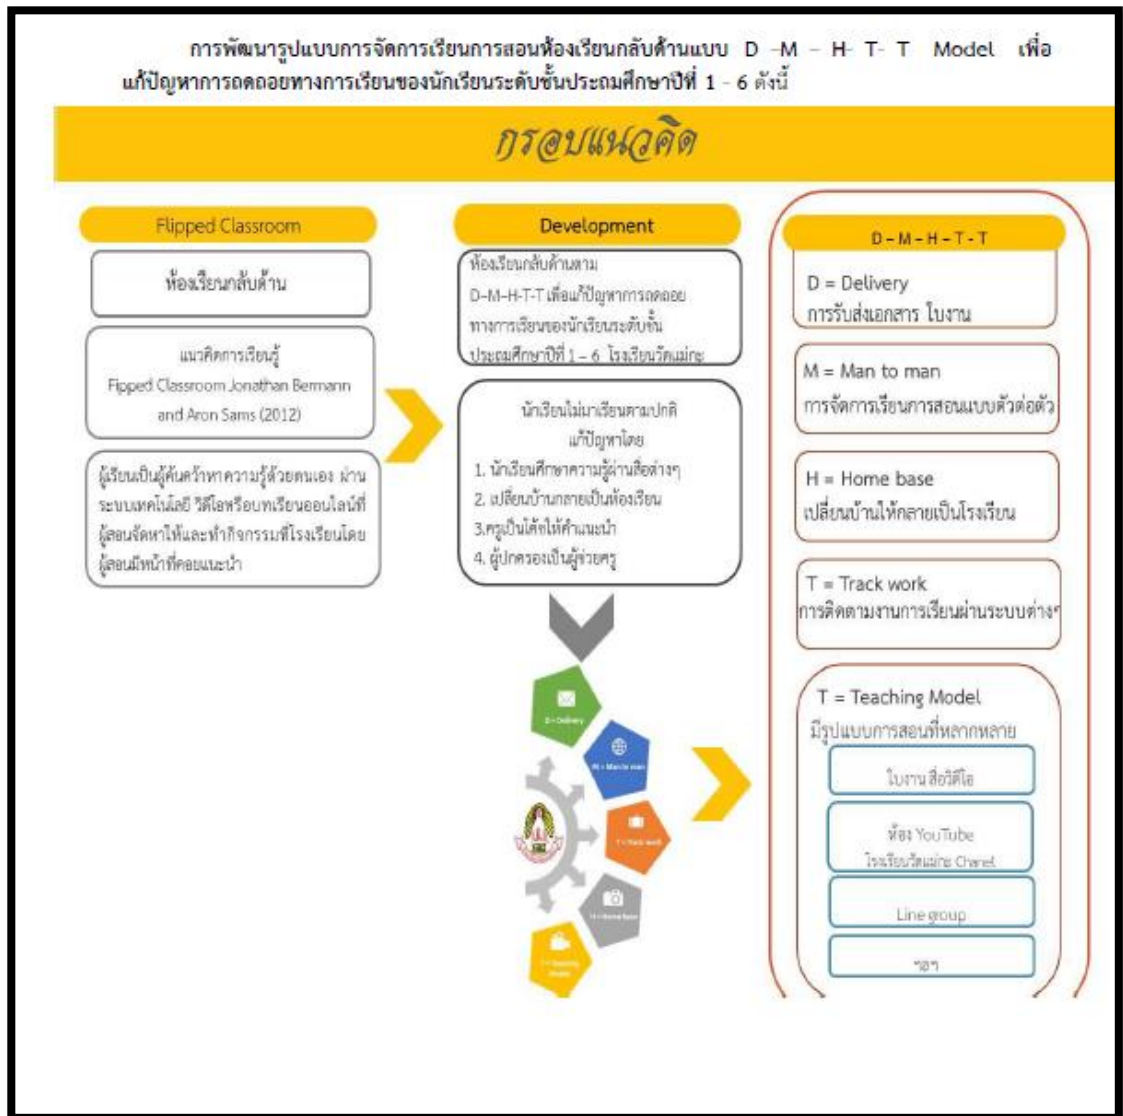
การพัฒนารูปแบบการจัดการเรียนการสอนห้องเรียนกลับด้านแบบ D –M – H- T- T Model เพื่อแก้ปัญหาการถดถอยทางการเรียนของนักเรียนระดับชั้นประถมศึกษาปีที่ 1 - 6 ดังนี้

กรอบแนวคิด

Flipped Classroom

ห้องเรียนกลับด้าน

แนวคิดการเรียนรู้ Flipped Classroom Jonathan Bermann and Aron Sams (2012)

ผู้เรียนเป็นผู้ค้นคว้าหาความรู้ด้วยตนเอง ผ่านระบบเทคโนโลยี วิดีโอหรือบทเรียนออนไลน์ที่ผู้สอนจัดหาให้และทำกิจกรรมที่โรงเรียนโดยผู้สอนมีหน้าที่คอยแนะนำ

Development

ห้องเรียนกลับด้านตาม D–M–H-T-T เพื่อแก้ปัญหาการถดถอยทางการเรียนของนักเรียนระดับชั้นประถมศึกษาปีที่ 1 – 6 โรงเรียนวัดแม่กะ

นักเรียนไม่มาเรียนตามปกติ แก้ปัญหาโดย
1. นักเรียนศึกษาความรู้ผ่านสื่อต่างๆ
2. เปลี่ยนบ้านกลายเป็นห้องเรียน
3.ครูเป็นโค้ชให้คำแนะนำ
4. ผู้ปกครองเป็นผู้ช่วยครู

D = Delivery
M = Man to man
T = Track work
H = Home base
T = Teaching Model

D – M – H – T - T

D = Delivery
การรับส่งเอกสาร ใบงาน

M = Man to man
การจัดการเรียนการสอนแบบตัวต่อตัว

H = Home base
เปลี่ยนบ้านให้กลายเป็นโรงเรียน

T = Track work
การติดตามงานการเรียนผ่านระบบต่างๆ

T = Teaching Model
มีรูปแบบการสอนที่หลากหลาย

ใบงาน สื่อวีดีโอ

ห้อง YouTube
โรงเรียนวัดแม่กะ Chanel

Line group

ฯลฯ